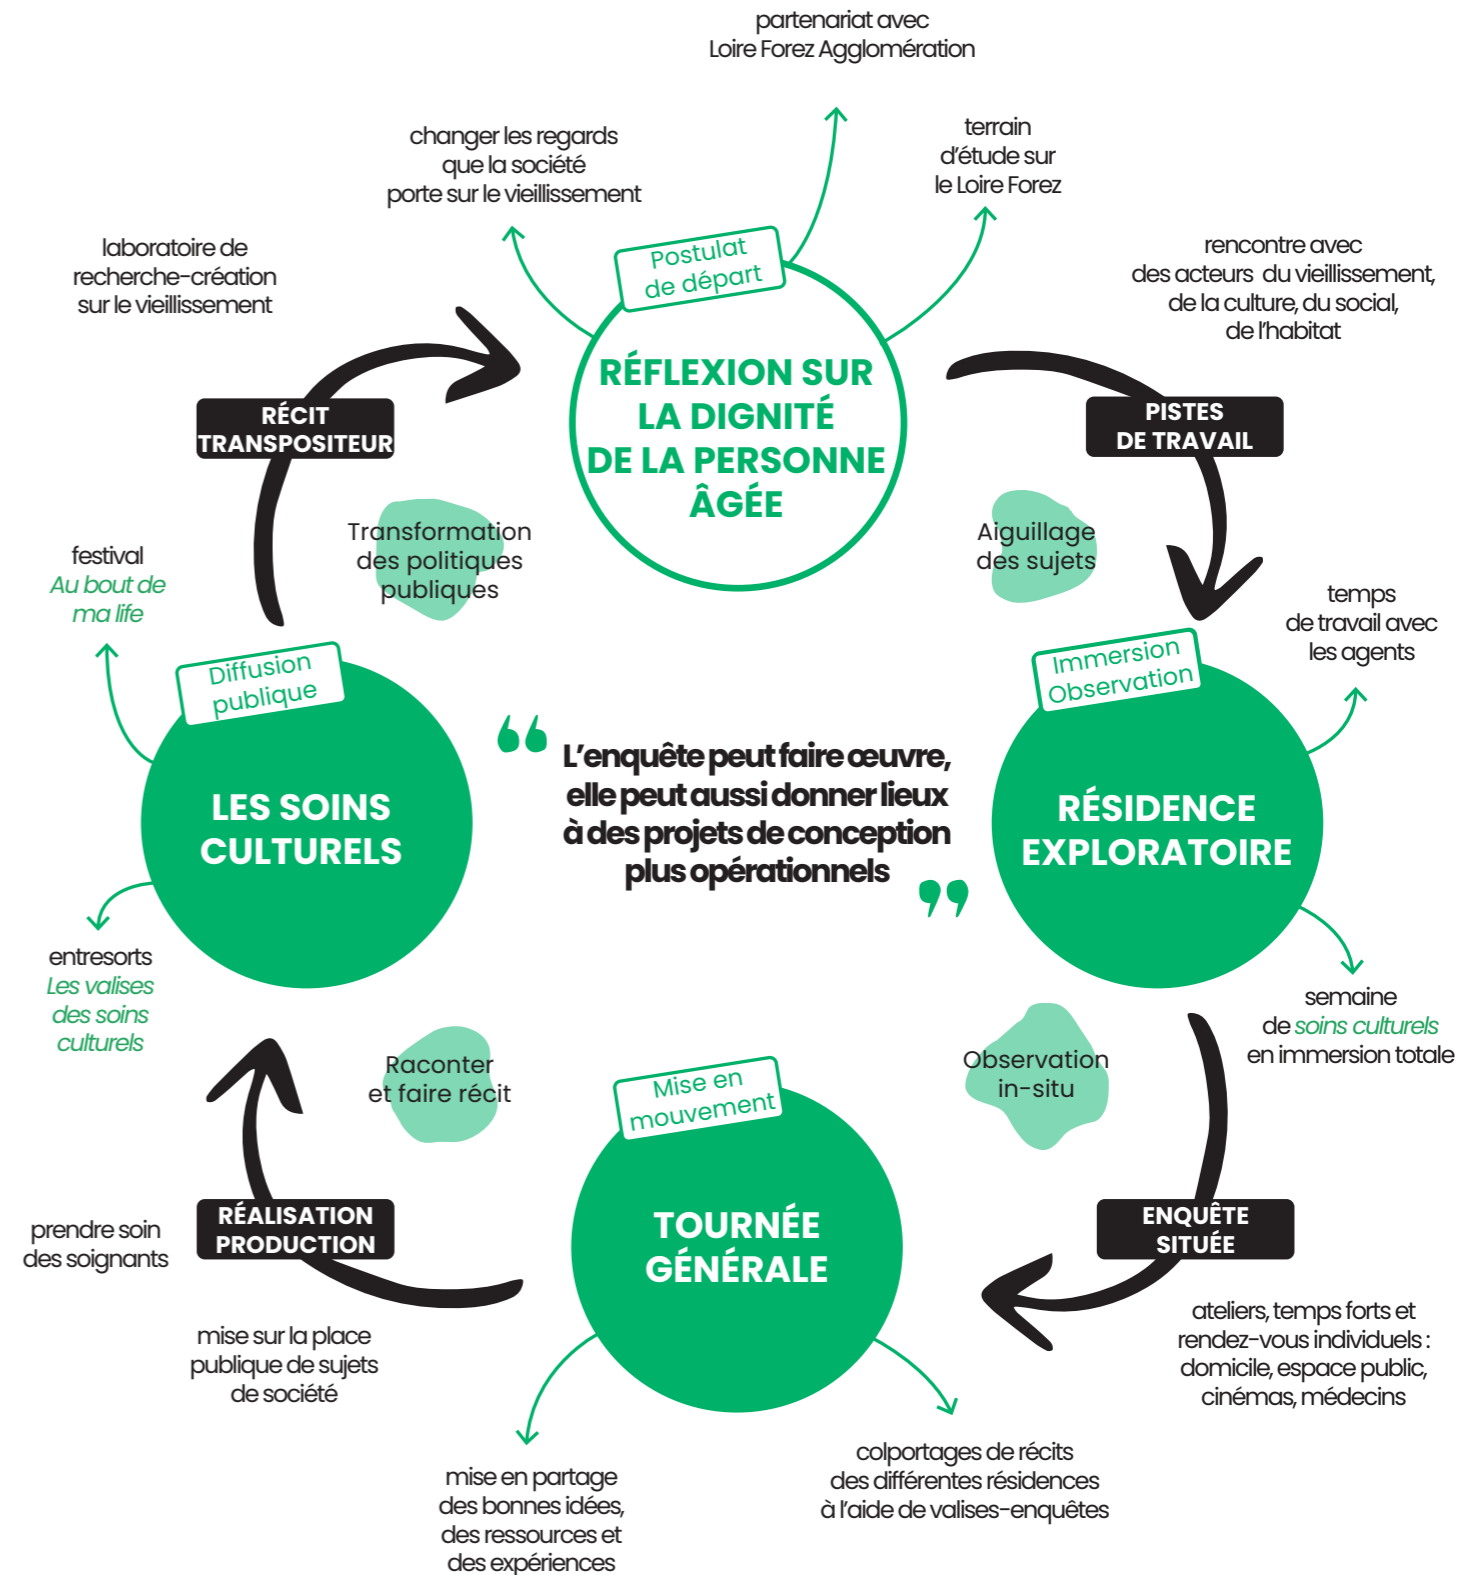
partenariat avec
Loire Forez Agglomération

changer les regards que la société porte sur le vieillissement

terrain d'étude sur le Loire Forez

Postulat de départ

RÉFLEXION SUR LA DIGNITÉ DE LA PERSONNE ÂGÉE

laboratoire de recherche-création sur le vieillissement

rencontre avec des acteurs du vieillissement, de la culture, du social, de l'habitat

RÉCIT TRANSPOSITEUR

PISTES DE TRAVAIL

Transformation des politiques publiques

Aiguillage des sujets

festival
Au bout de ma life

temps de travail avec les agents

Diffusion publique

Immersion Observation

LES SOINS CULTURELS

“ L'enquête peut faire œuvre, elle peut aussi donner lieux à des projets de conception plus opérationnels ”

RÉSIDENCE EXPLORATOIRE

entresorts
Les valises des soins culturels

semaine de soins culturels en immersion totale

Raconter et faire récit

Observation in-situ

Mise en mouvement

TOURNÉE GÉNÉRALE

prendre soin des soignants

RÉALISATION PRODUCTION

ENQUÊTE SITUÉE

mise sur la place publique de sujets de société

ateliers, temps forts et rendez-vous individuels : domicile, espace public, cinémas, médecins

colportages de récits des différentes résidences à l'aide de valises-enquêtes

mise en partage des bonnes idées, des ressources et des expériences